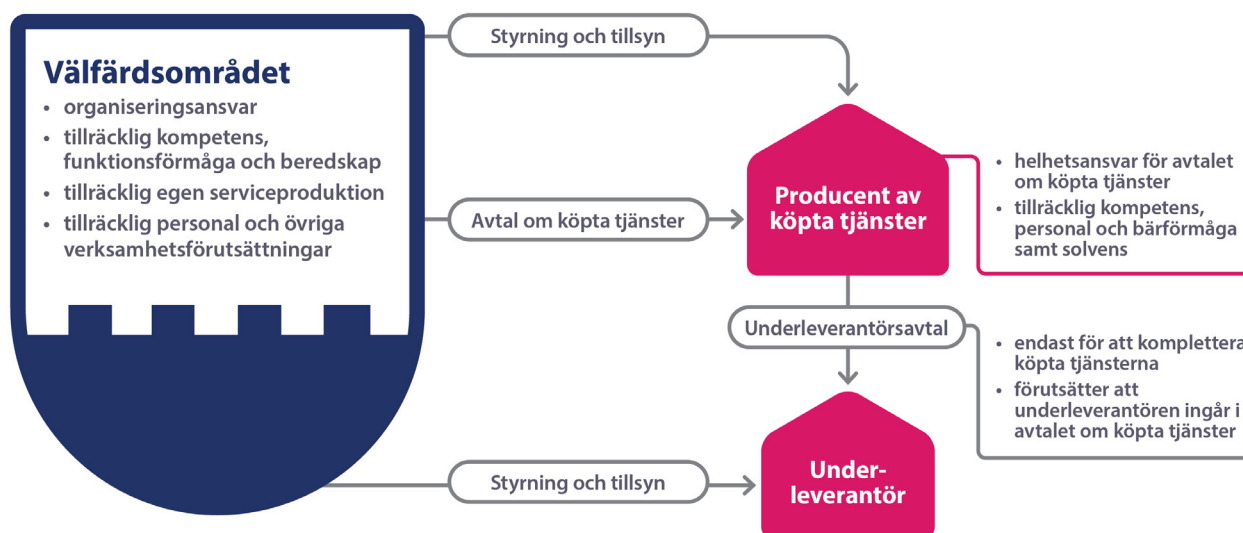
Välfärdsområdet
• organiseringsansvar
• tillräcklig kompetens, funktionsförmåga och beredskap
• tillräcklig egen serviceproduktion
• tillräcklig personal och övriga verksamhetsförutsättningar

Styrning och tillsyn

Avtal om köpta tjänster

Producent av köpta tjänster

• helhetsansvar för avtalet om köpta tjänster
• tillräcklig kompetens, personal och bärförmåga samt solvens

Underleverantörsavtal

• endast för att komplettera köpta tjänsterna
• förutsätter att underleverantören ingår i avtalet om köpta tjänster

Styrning och tillsyn

Underleverantör